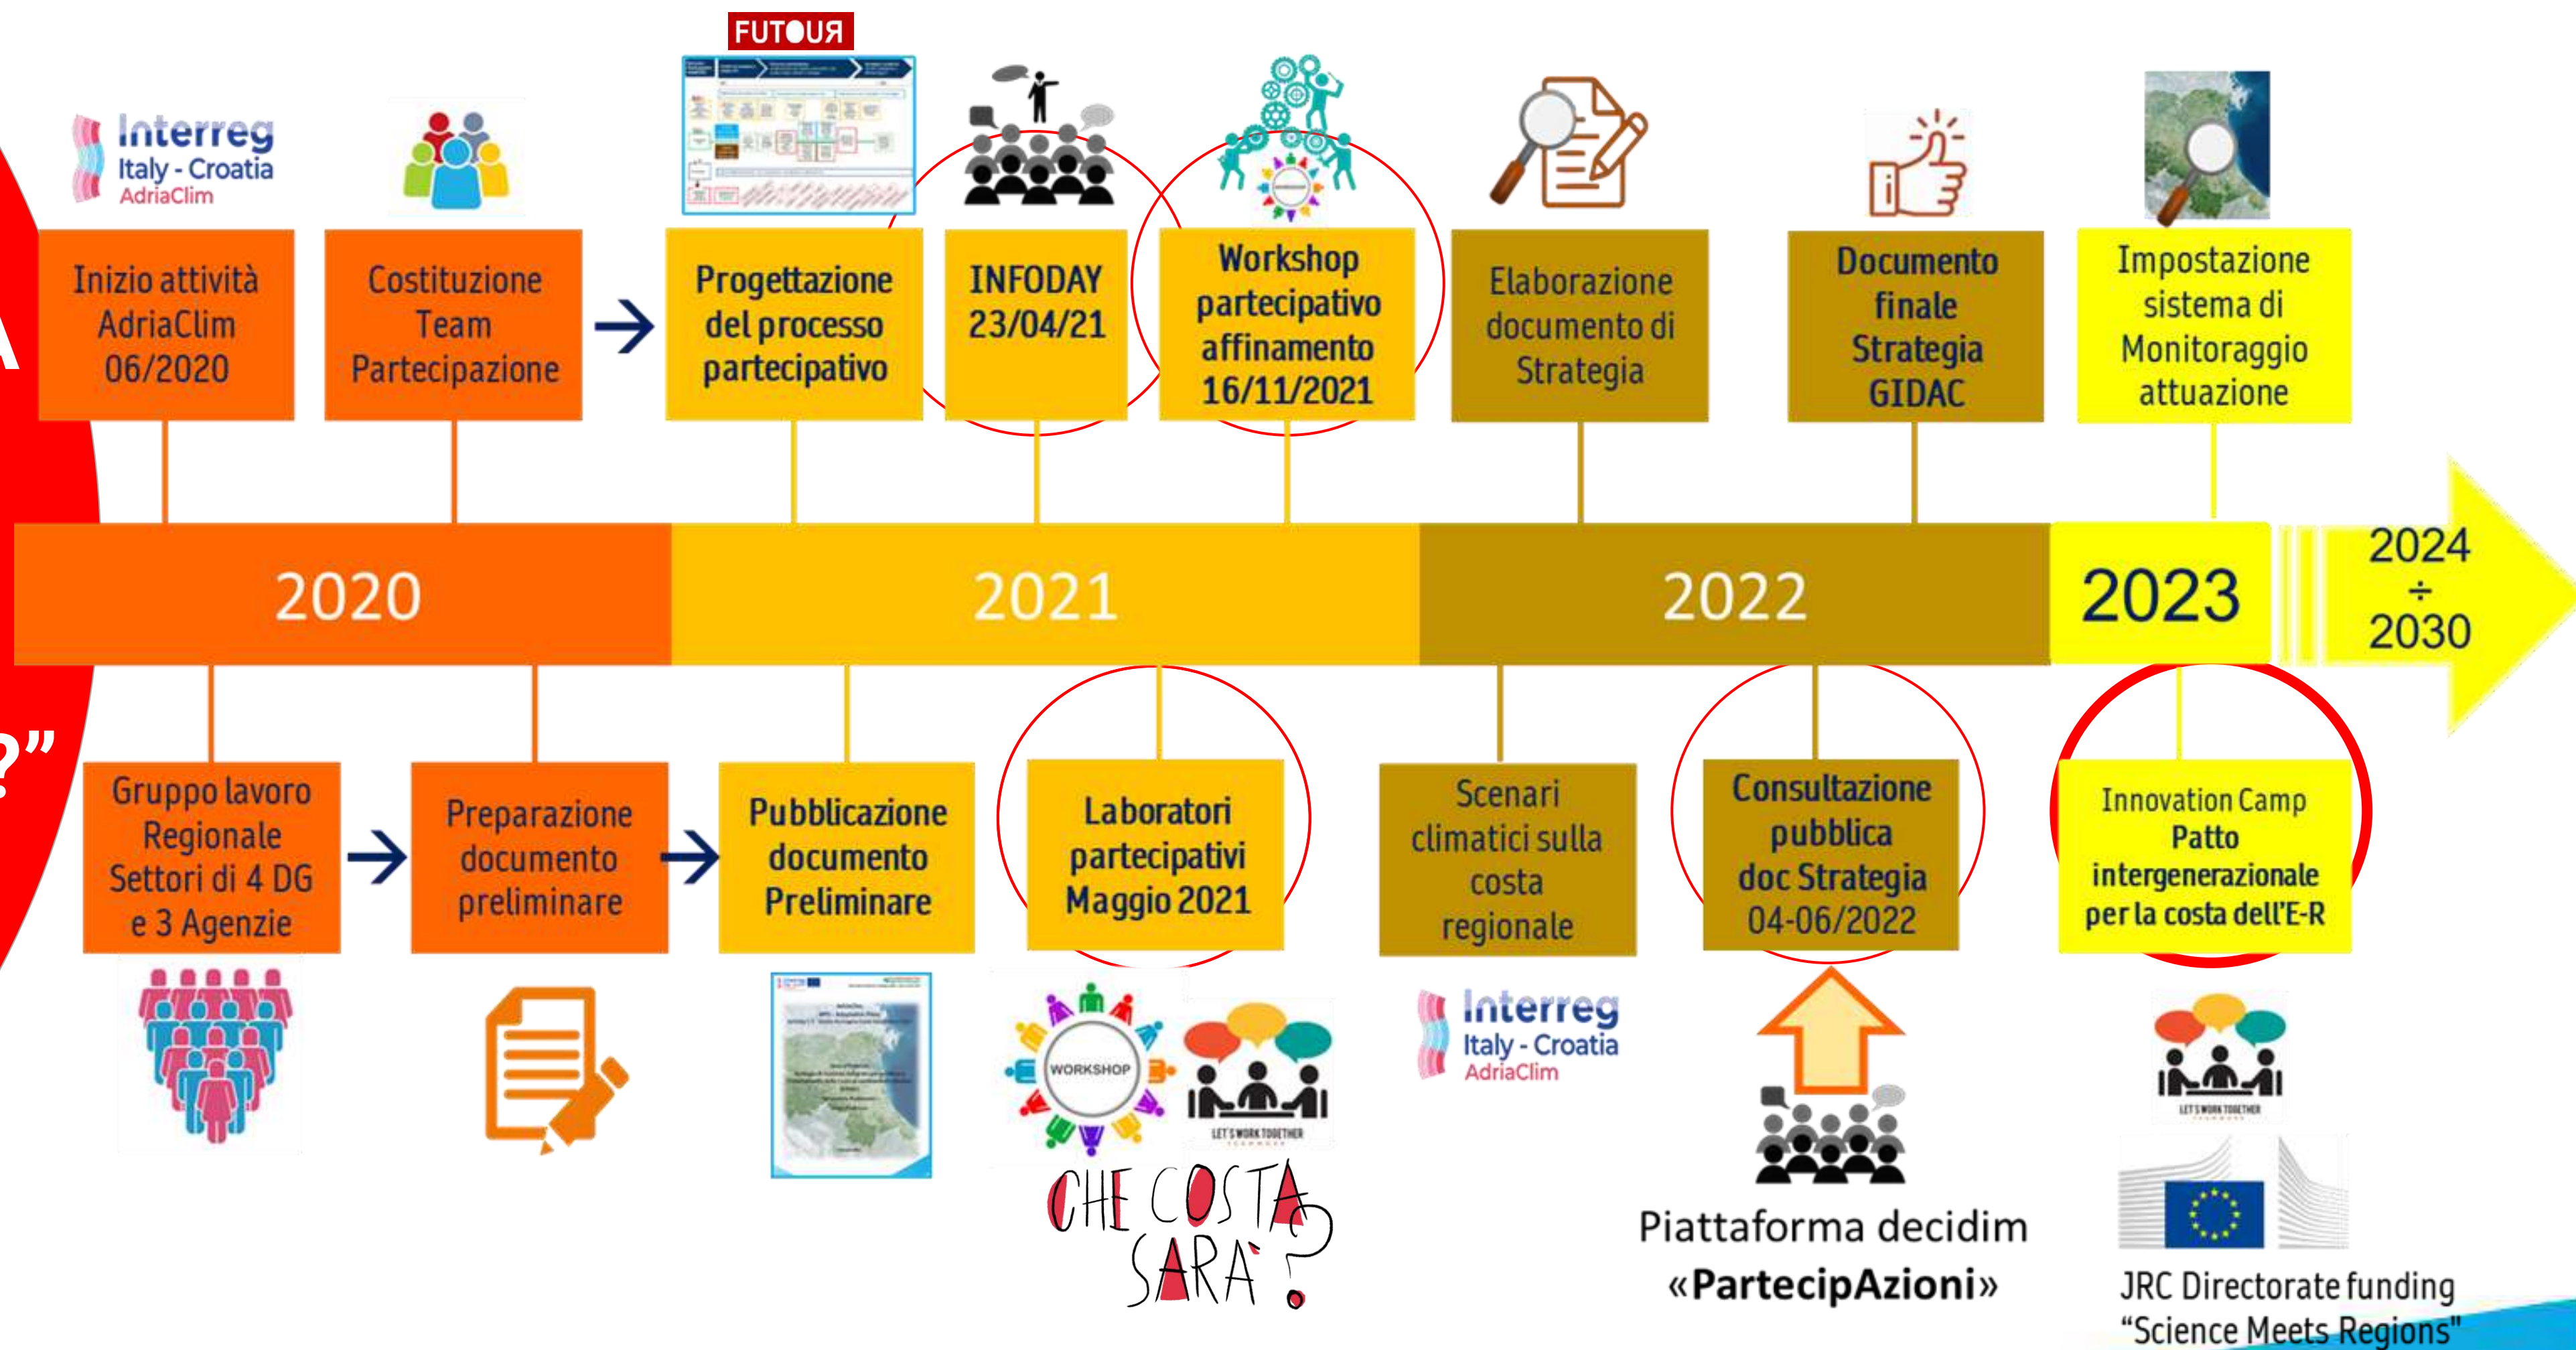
A

?"

Interreg
Italy - Croatia
AdriaClim

FUTOUR

Inizio attività AdriaClim 06/2020

Costituzione Team Partecipazione

Progettazione del processo partecipativo

INFODAY 23/04/21

Workshop partecipativo affinamento 16/11/2021

Elaborazione documento di Strategia

Documento finale Strategia GIDAC

Impostazione sistema di Monitoraggio attuazione

2020

2021

2022

2023

2024 ÷ 2030

Gruppo lavoro Regionale Settori di 4 DG e 3 Agenzie

Preparazione documento preliminare

Pubblicazione documento Preliminare

Laboratori partecipativi Maggio 2021

Scenari climatici sulla costa regionale

Consultazione pubblica doc Strategia 04-06/2022

Innovation Camp
Patto intergenerazionale per la costa dell'E-R

WORKSHOP

LET'S WORK TOGETHER

CHE COSTA SARÀ?

Interreg
Italy - Croatia
AdriaClim

Piattaforma decidim
«PartecipAzioni»

LET'S WORK TOGETHER

JRC Directorate funding
"Science Meets Regions"